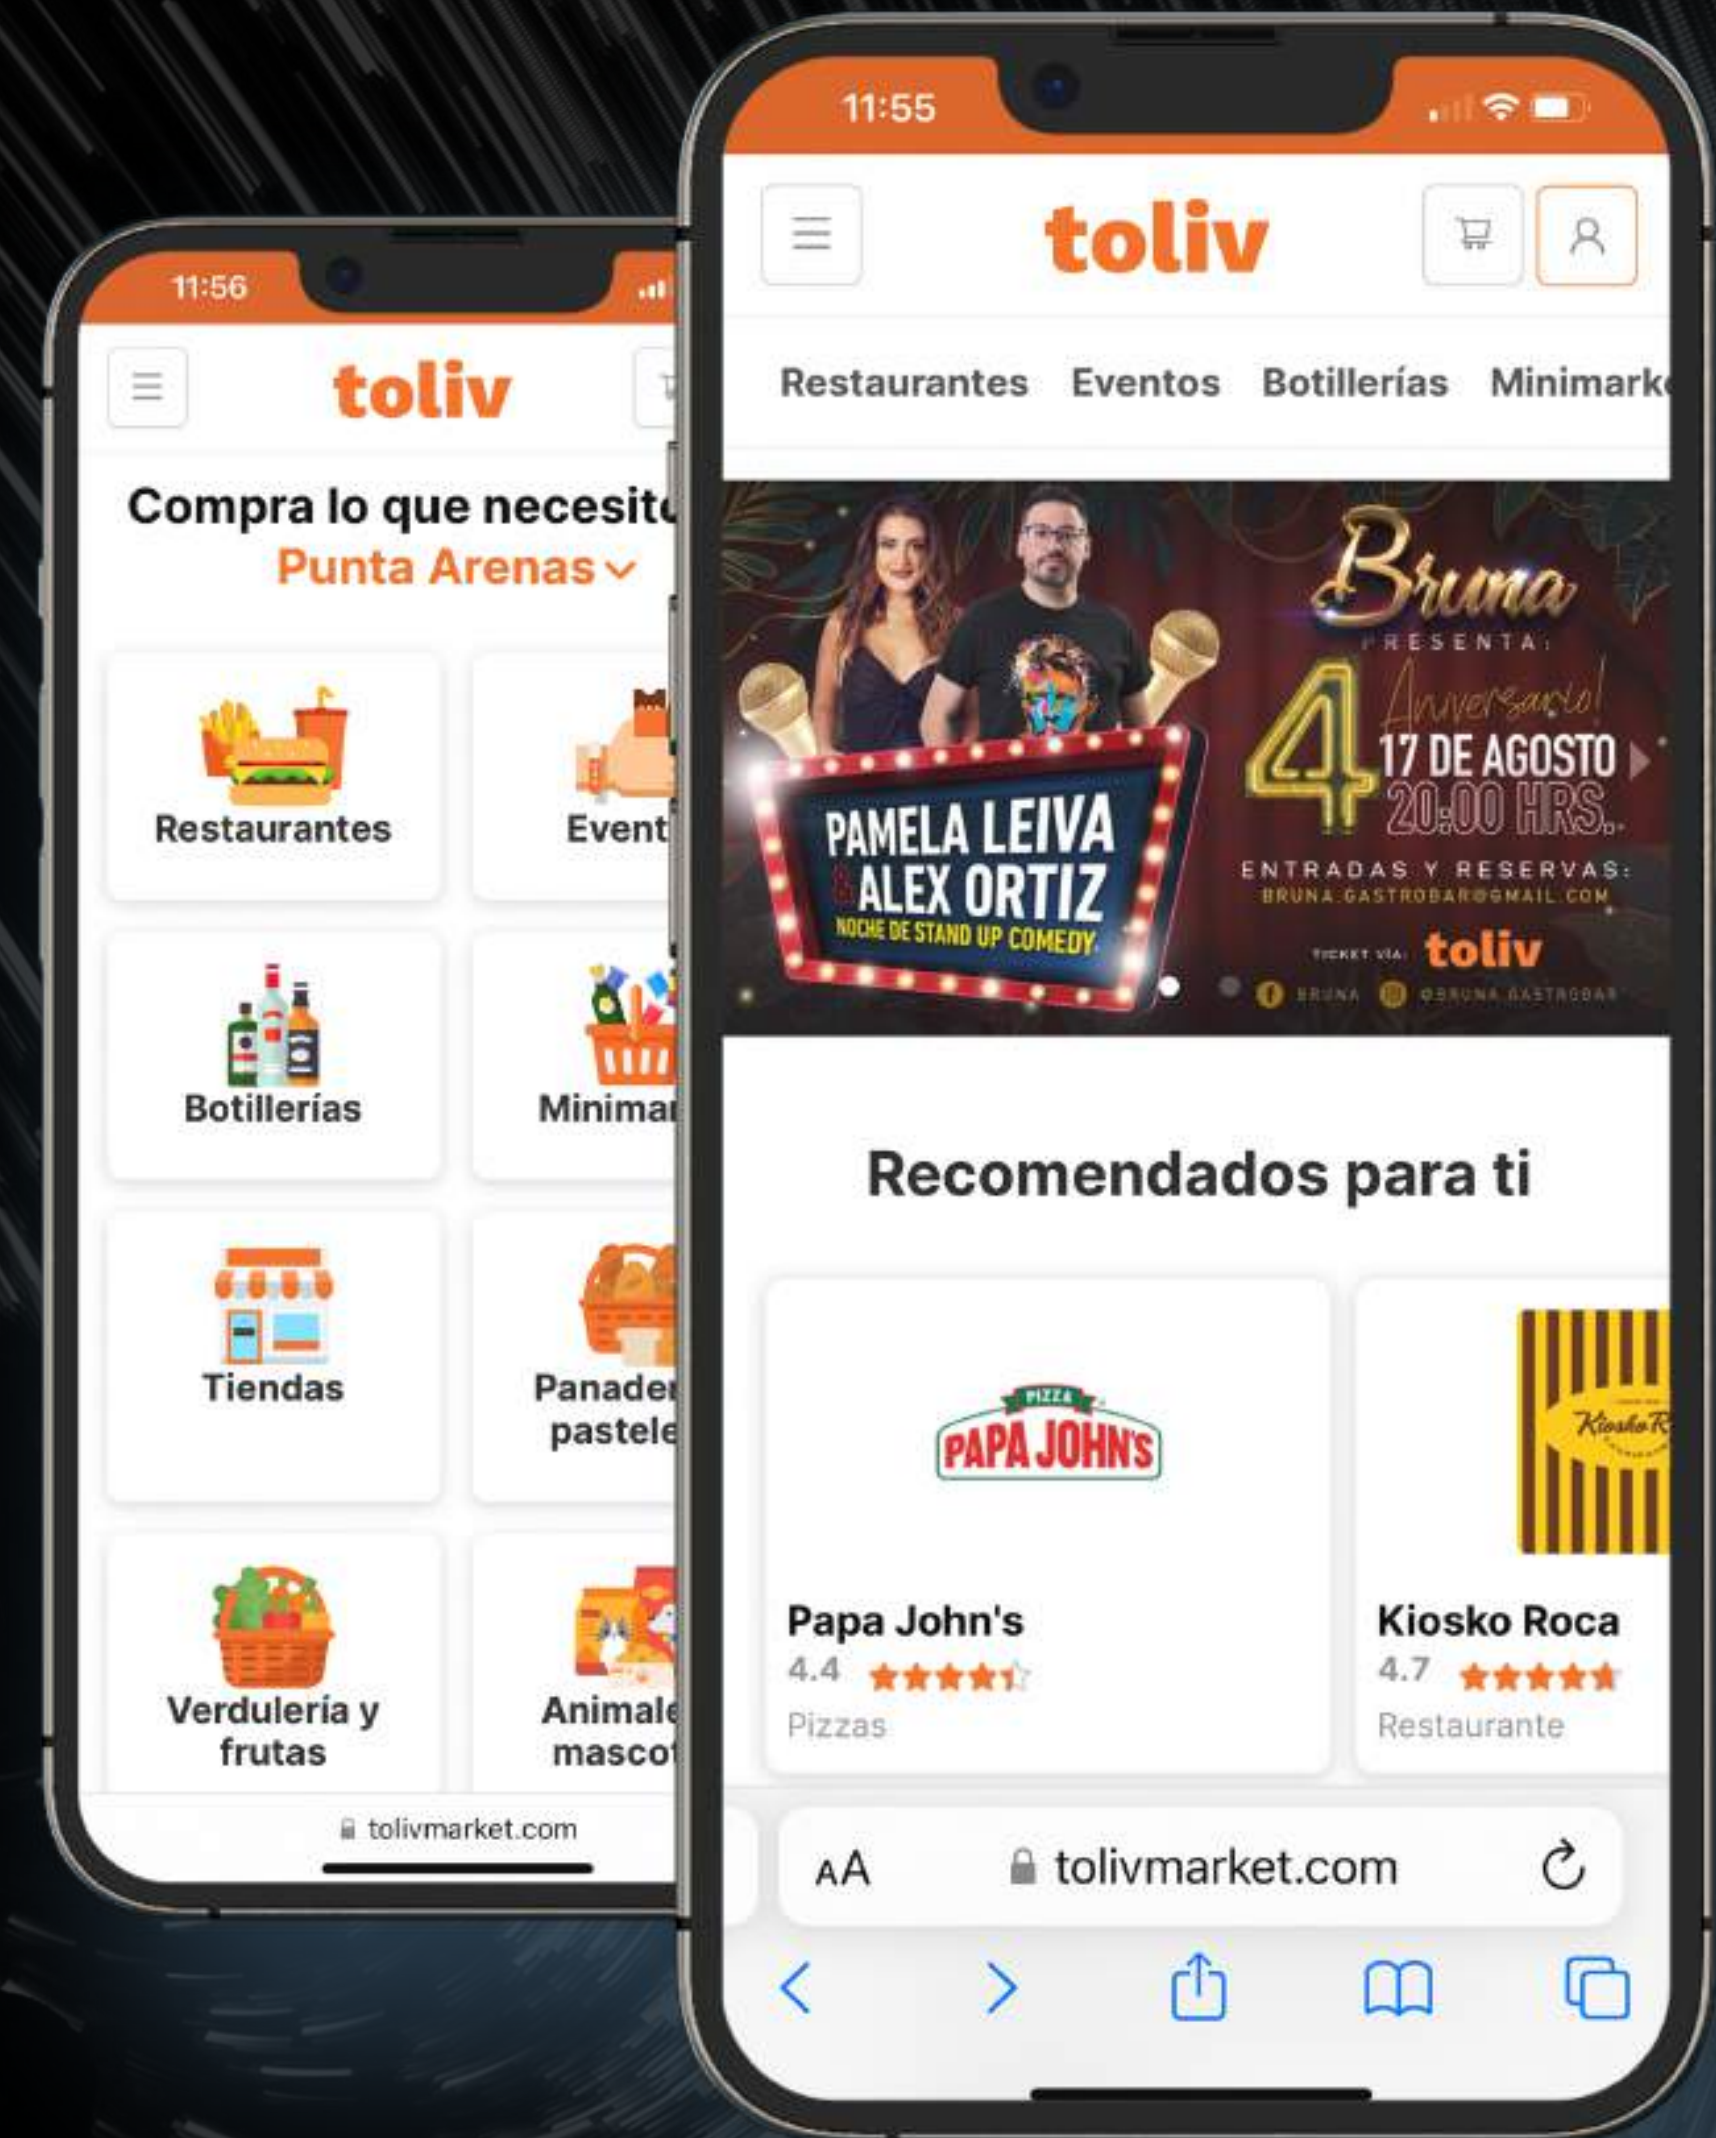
11:56

toliv

Compra lo que necesit
Punta Arenas

Restaurantes

Event

Botillerías

Minima

Tiendas

Panade
pastele

Verdulería y frutas

Animale
masco

tolivmarket.com

11:55

toliv

Restaurantes Eventos Botillerías Minimark

Bruna
PRESENTA:
4 Aniversario!
17 DE AGOSTO
20:00 HRS.
PAMELA LEIVA & ALEX ORTIZ
NOCHE DE STAND UP COMEDY
ENTRADAS Y RESERVAS:
BRUNA.GASTROBAR@GMAIL.COM
TICKET VIA: toliv
BRUNA @BRUNA.GASTROBAR

Recomendados para ti

PIZZA PAPA JOHN'S

Papa John's
4.4
Pizzas

Kiosko Roca
4.7
Restaurante

AA tolivmarket.com